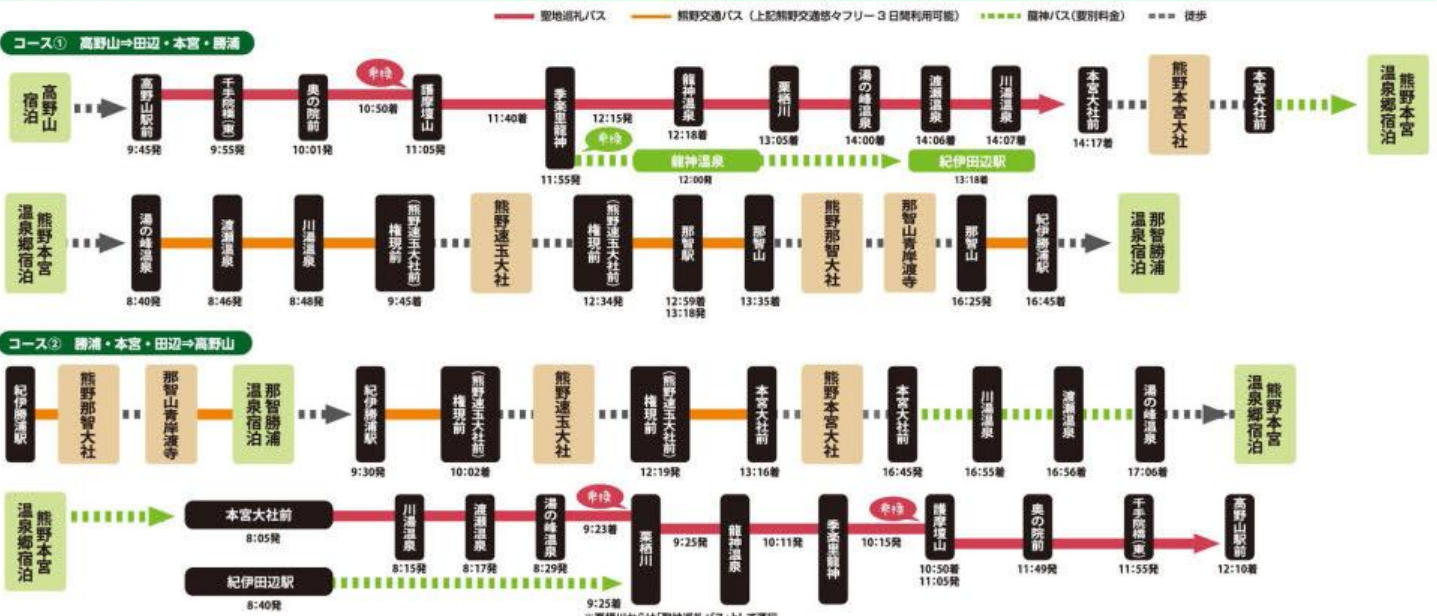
聖地巡礼バス　熊野交通バス（上記熊野交通悠々フリー３日間利用可能）　龍神バス（要別料金）　徒歩

コース①　高野山⇒田辺・本宮・勝浦

高野山宿泊
高野山駅前 9:45発
千手院橋(東) 9:55発
奥の院前 10:01発
乗換 10:50着
護摩壇山 11:05発
11:40着
季楽里龍神 11:55発
12:15発
乗換
龍神温泉 12:18着
龍神温泉 12:00着
栗栖川 13:05着
湯の峰温泉 14:00着
渡瀬温泉 14:06着
川湯温泉 14:07着
紀伊田辺駅 13:18着
本宮大社前 14:17着
熊野本宮大社
本宮大社前
熊野本宮温泉郷宿泊

熊野本宮温泉郷宿泊
湯の峰温泉 8:40発
渡瀬温泉 8:46発
川湯温泉 8:48発
権現前(熊野速玉大社前) 9:45着
熊野速玉大社
権現前(熊野速玉大社前) 12:34発
那智駅 12:59着 13:18発
那智山 13:35着
熊野那智大社
那智山青岸渡寺
那智山 16:25発
紀伊勝浦駅 16:45着
那智勝浦温泉宿泊

コース②　勝浦・本宮・田辺⇒高野山

紀伊勝浦駅
熊野那智大社
那智山青岸渡寺
那智勝浦温泉宿泊
紀伊勝浦駅 9:30発
権現前(熊野速玉大社前) 10:02着
熊野速玉大社
権現前(熊野速玉大社前) 12:19発
本宮大社前 13:16着
熊野本宮大社
本宮大社前 16:45発
川湯温泉 16:55着
渡瀬温泉 16:56着
湯の峰温泉 17:06着
熊野本宮温泉郷宿泊

熊野本宮温泉郷宿泊
本宮大社前 8:05発
川湯温泉 8:15発
渡瀬温泉 8:17発
湯の峰温泉 8:29発
乗換 9:23着
紀伊田辺駅 8:40発
栗栖川 9:25着
9:25発
龍神温泉
10:11発
季楽里龍神
10:15発
乗換
護摩壇山 10:50着 11:05発
奥の院前 11:49発
千手院橋(東) 11:55発
高野山駅前 12:10着
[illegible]